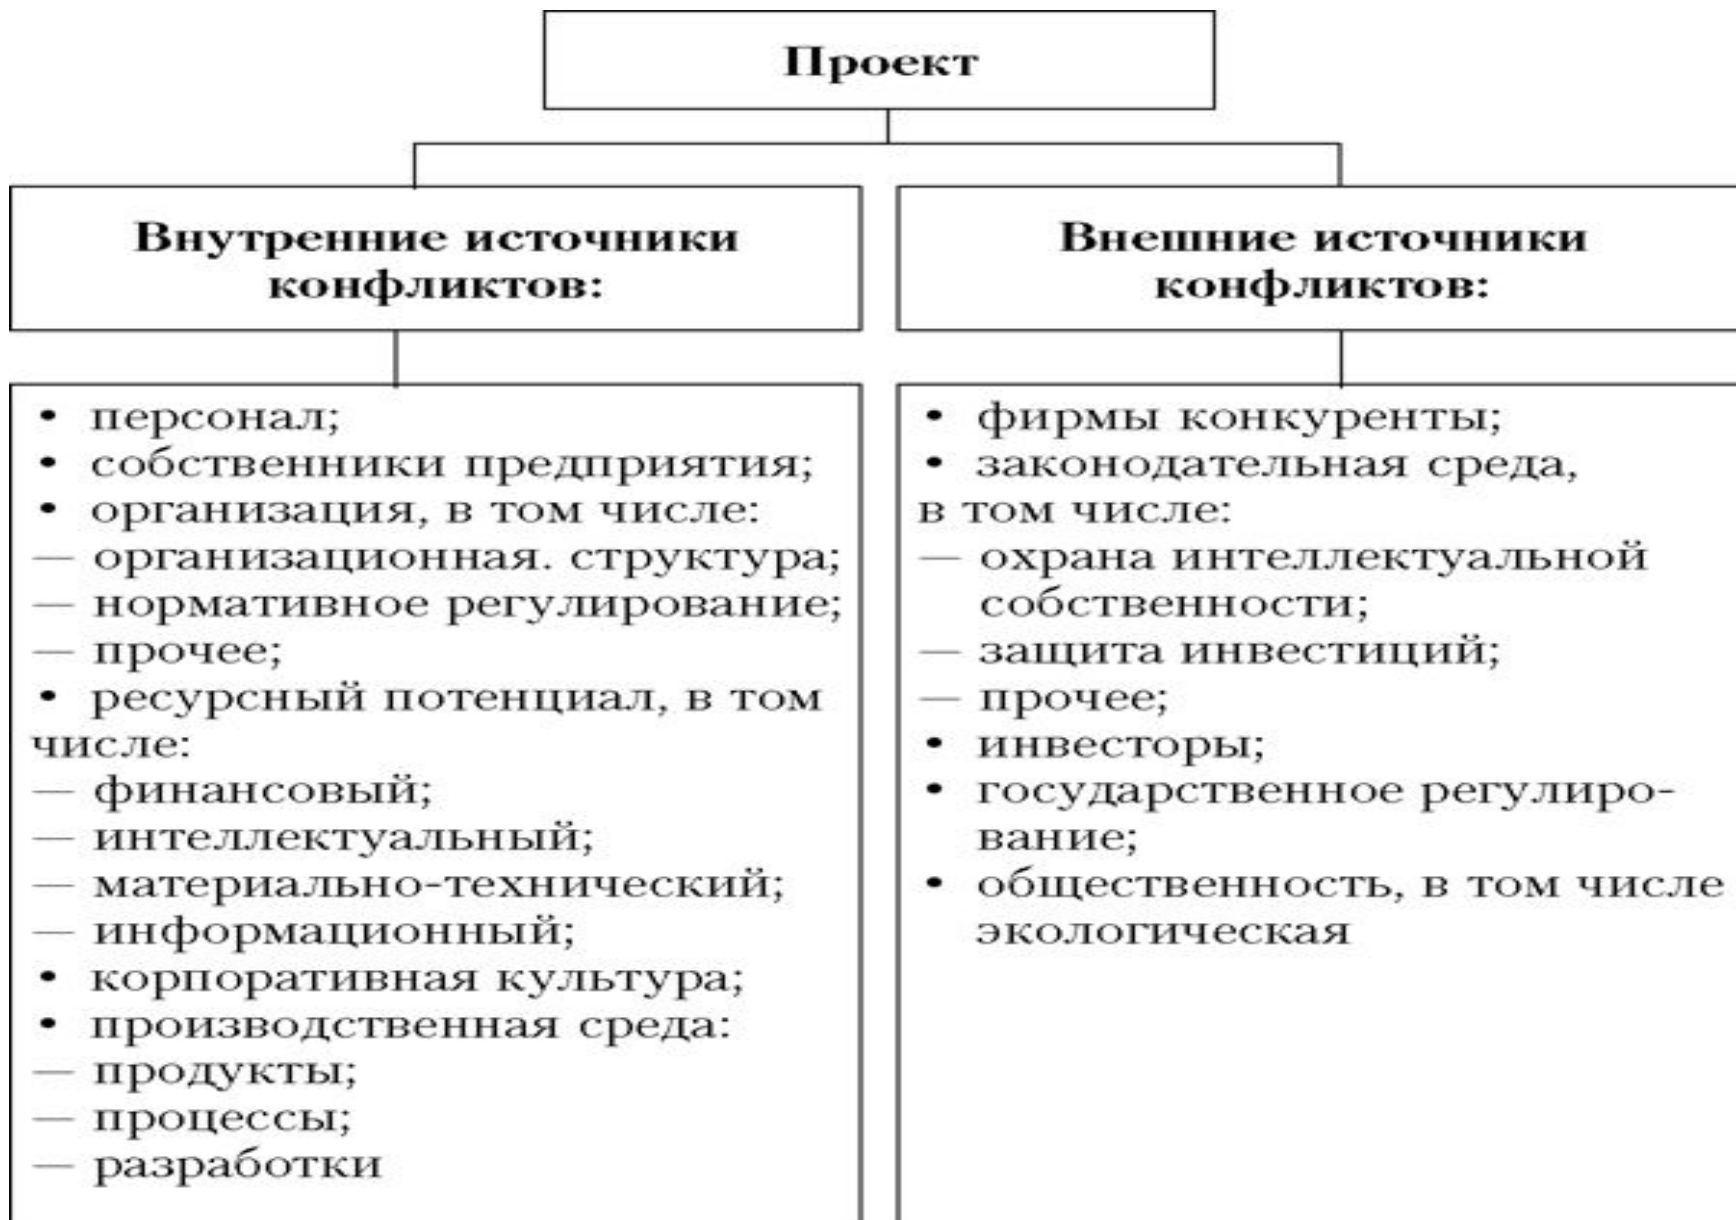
Проект

Внутренние источники конфликтов:

• персонал;
• собственники предприятия;
• организация, в том числе:
— организационная. структура;
— нормативное регулирование;
— прочее;
• ресурсный потенциал, в том числе:
— финансовый;
— интеллектуальный;
— материально-технический;
— информационный;
• корпоративная культура;
• производственная среда:
— продукты;
— процессы;
— разработки

Внешние источники конфликтов:

• фирмы конкуренты;
• законодательная среда, в том числе:
— охрана интеллектуальной собственности;
— защита инвестиций;
— прочее;
• инвесторы;
• государственное регулирование;
• общественность, в том числе экологическая